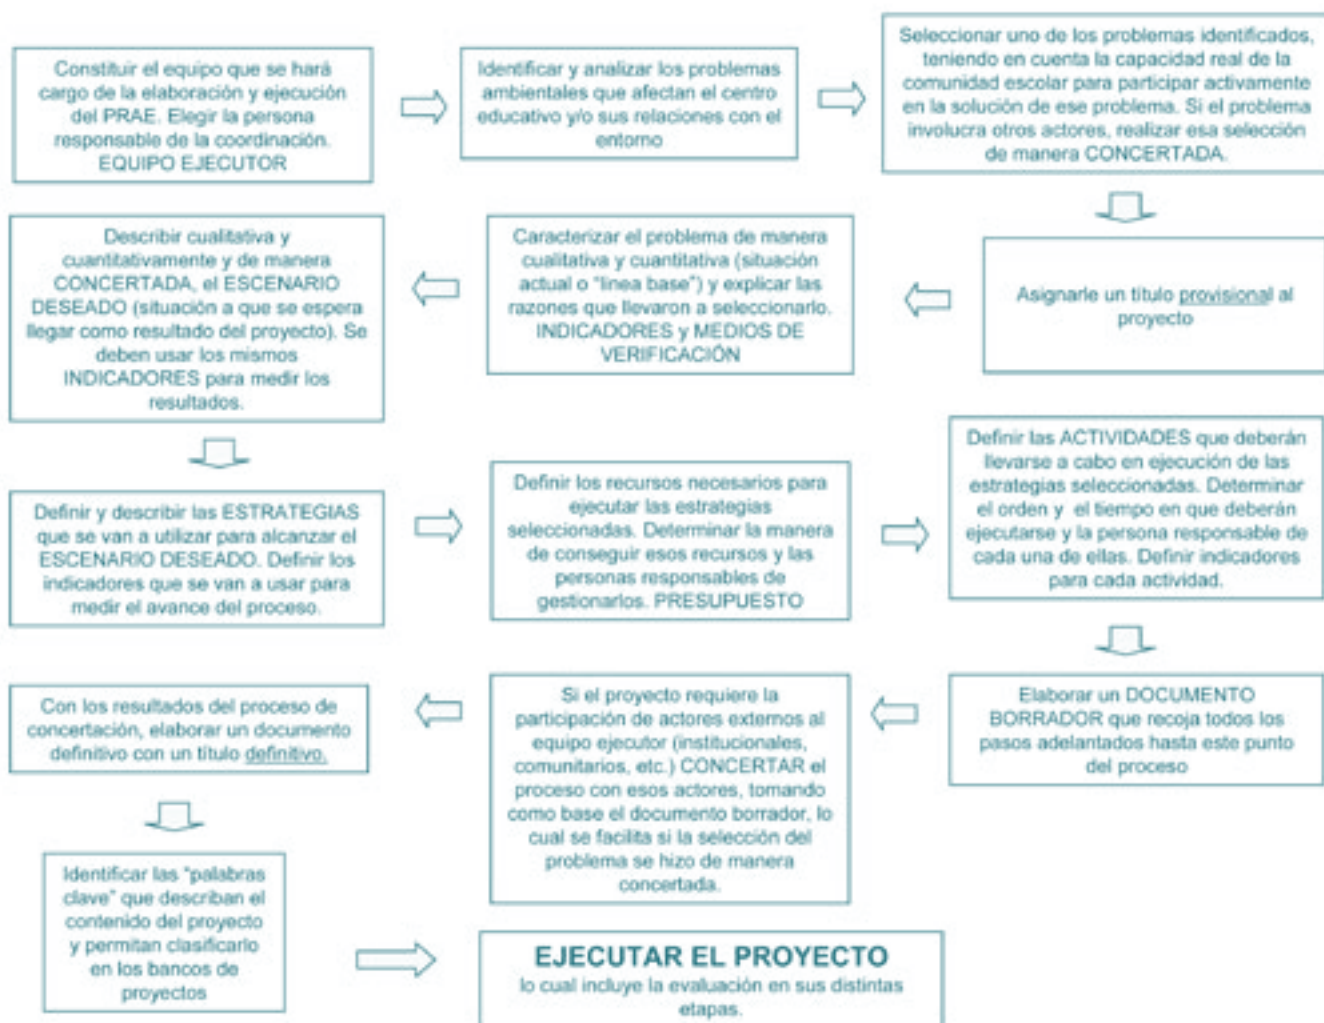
Constituir el equipo que se hará cargo de la elaboración y ejecución del PRAE. Elegir la persona responsable de la coordinación. EQUIPO EJECUTOR

Identificar y analizar los problemas ambientales que afectan el centro educativo y/o sus relaciones con el entorno

Seleccionar uno de los problemas identificados, teniendo en cuenta la capacidad real de la comunidad escolar para participar activamente en la solución de ese problema. Si el problema involucra otros actores, realizar esa selección de manera CONCERTADA.

Asignarle un título provisional al proyecto

Caracterizar el problema de manera cualitativa y cuantitativa (situación actual o "línea base") y explicar las razones que llevaron a seleccionarlo. INDICADORES y MEDIOS DE VERIFICACIÓN

Describir cualitativa y cuantitativamente y de manera CONCERTADA, el ESCENARIO DESEADO (situación a que se espera llegar como resultado del proyecto). Se deben usar los mismos INDICADORES para medir los resultados.

Definir y describir las ESTRATEGIAS que se van a utilizar para alcanzar el ESCENARIO DESEADO. Definir los indicadores que se van a usar para medir el avance del proceso.

Definir los recursos necesarios para ejecutar las estrategias seleccionadas. Determinar la manera de conseguir esos recursos y las personas responsables de gestionarlos. PRESUPUESTO

Definir las ACTIVIDADES que deberán llevarse a cabo en ejecución de las estrategias seleccionadas. Determinar el orden y el tiempo en que deberán ejecutarse y la persona responsable de cada una de ellas. Definir indicadores para cada actividad.

Elaborar un DOCUMENTO BORRADOR que recoja todos los pasos adelantados hasta este punto del proceso

Si el proyecto requiere la participación de actores externos al equipo ejecutor (institucionales, comunitarios, etc.) CONCERTAR el proceso con esos actores, tomando como base el documento borrador, lo cual se facilita si la selección del problema se hizo de manera concertada.

Con los resultados del proceso de concertación, elaborar un documento definitivo con un título definitivo.

Identificar las "palabras clave" que describan el contenido del proyecto y permitan clasificarlo en los bancos de proyectos

EJECUTAR EL PROYECTO
lo cual incluye la evaluación en sus distintas etapas.